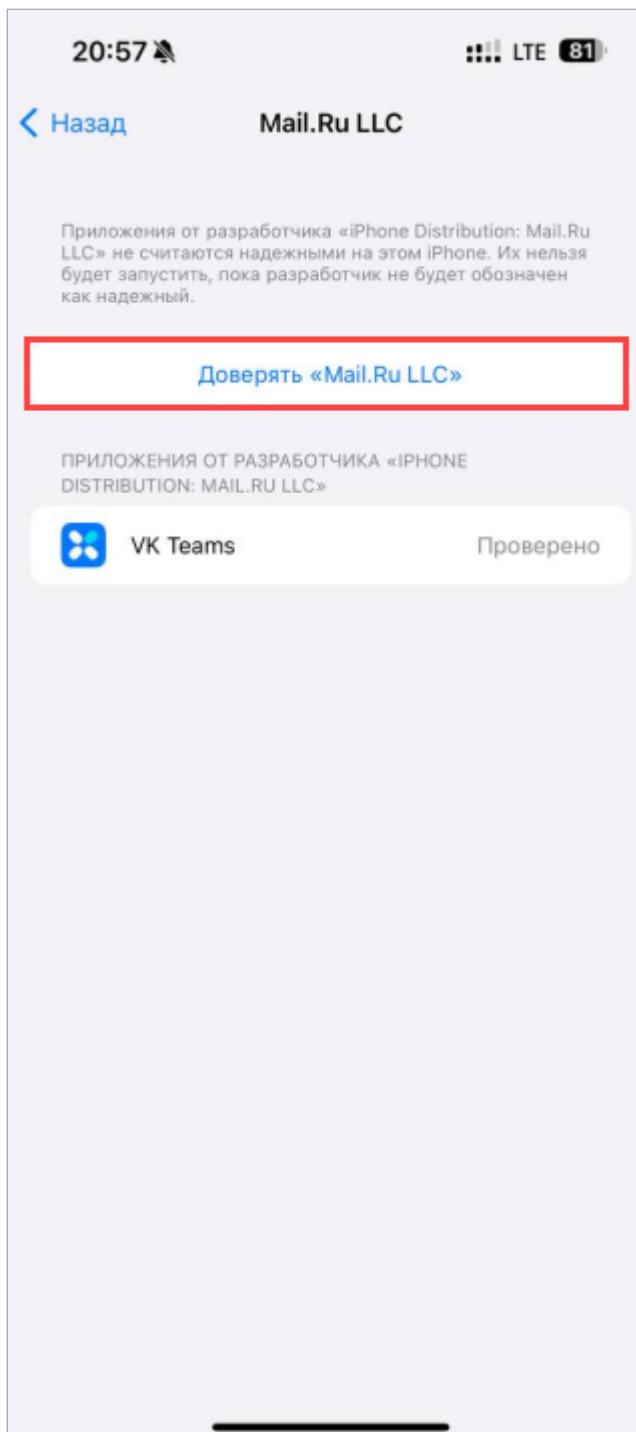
20:57

LTE 81

Назад

Mail.Ru LLC

Приложения от разработчика «iPhone Distribution: Mail.Ru LLC» не считаются надежными на этом iPhone. Их нельзя будет запустить, пока разработчик не будет обозначен как надежный.

Доверять «Mail.Ru LLC»

ПРИЛОЖЕНИЯ ОТ РАЗРАБОТЧИКА «IPHONE DISTRIBUTION: MAIL.RU LLC»

VK Teams

Проверено